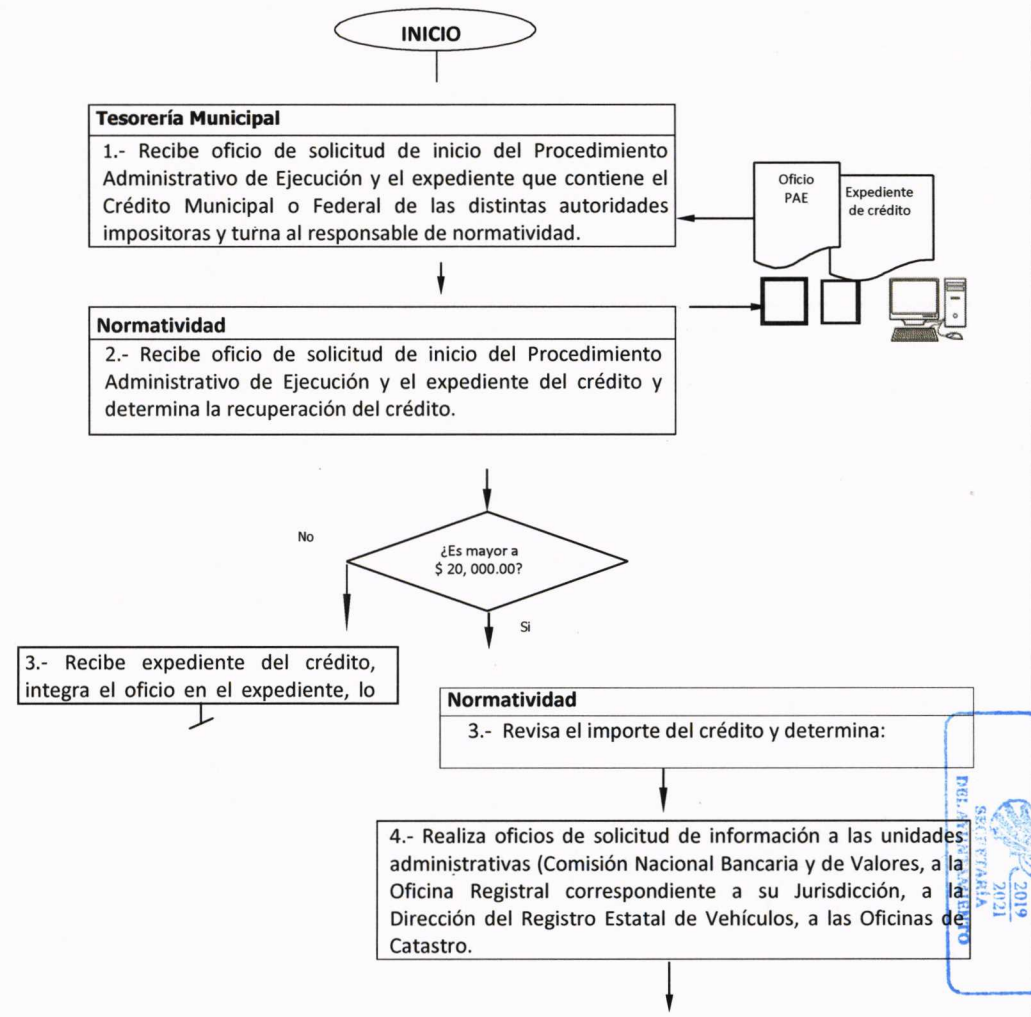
INICIO

Tesorería Municipal
1.- Recibe oficio de solicitud de inicio del Procedimiento Administrativo de Ejecución y el expediente que contiene el Crédito Municipal o Federal de las distintas autoridades impositoras y turna al responsable de normatividad.

Oficio PAE

Expediente de crédito

Normatividad
2.- Recibe oficio de solicitud de inicio del Procedimiento Administrativo de Ejecución y el expediente del crédito y determina la recuperación del crédito.

No

¿Es mayor a $ 20, 000.00?

Si

3.- Recibe expediente del crédito, integra el oficio en el expediente, lo

Normatividad
3.- Revisa el importe del crédito y determina:

4.- Realiza oficios de solicitud de información a las unidades administrativas (Comisión Nacional Bancaria y de Valores, a la Oficina Registral correspondiente a su Jurisdicción, a la Dirección del Registro Estatal de Vehículos, a las Oficinas de Catastro.

2019 2021 SECRETARÍA DEL AYUNTAMIENTO